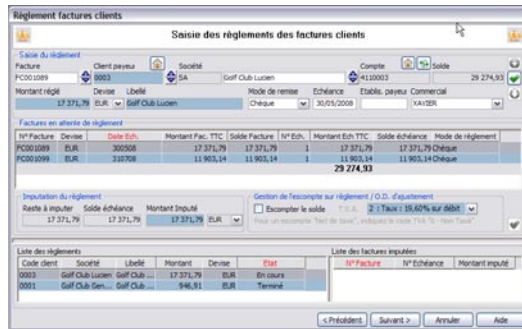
Règlement factures clients

Saisie des règlements des factures clients

Saisie du règlement

Facture: FC001089
Client payeur: 0003
Société: SA
Golf Club Lucien
Compte: 4110003
Solde: 29 274,93

Montant réglé: 17 371,79
Devise: EUR
Libellé: Golf Club Lucien
Mode de remise: Chèque
Echéance: 30/05/2008
Etablis. payeur
Commercial: XAVIER

Factures en attente de règlement

| N°Facture | Devise | Date Ech. | Montant Fac. TTC | Solde Facture | N° Ech. | Montant Ech TTC | Solde échéance | Mode de règlement |
|---|---|---|---|---|---|---|---|---|
| FC001089 | EUR | 300508 | 17 371,79 | 17 371,79 | 1 | 17 371,79 | 17 371,79 | Chèque |
| FC001099 | EUR | 310708 | 11 903,14 | 11 903,14 | 1 | 11 903,14 | 11 903,14 | Chèque |

29 274,93

Imputation du règlement
Reste à imputer: 17 371,79
Solde échéance: 17 371,79
Montant Imputé: 17 371,79
EUR

Gestion de l'escompte sur règlement / O.D. d'ajustement
Escompter le solde
T.V.A.
2 : Taux : 19,60% sur débit
Pour un escompte "hors de taxe", indiquez le code TVA "0 - Non-Taxé"

Liste des règlements

| Code client | Société | Libellé | Montant | Devise | Etat |
|---|---|---|---|---|---|
| 0003 | Golf Club Lucien | Golf Club ... | 17 371,79 | EUR | En cours |
| 0001 | Golf Club Gen... | Golf Club ... | 946,51 | EUR | Terminé |

Liste des factures imputées

| N° Facture | N° Echéance | Montant imputé |
|---|---|---|

< Précédent
Suivant >
Annuler
Aide